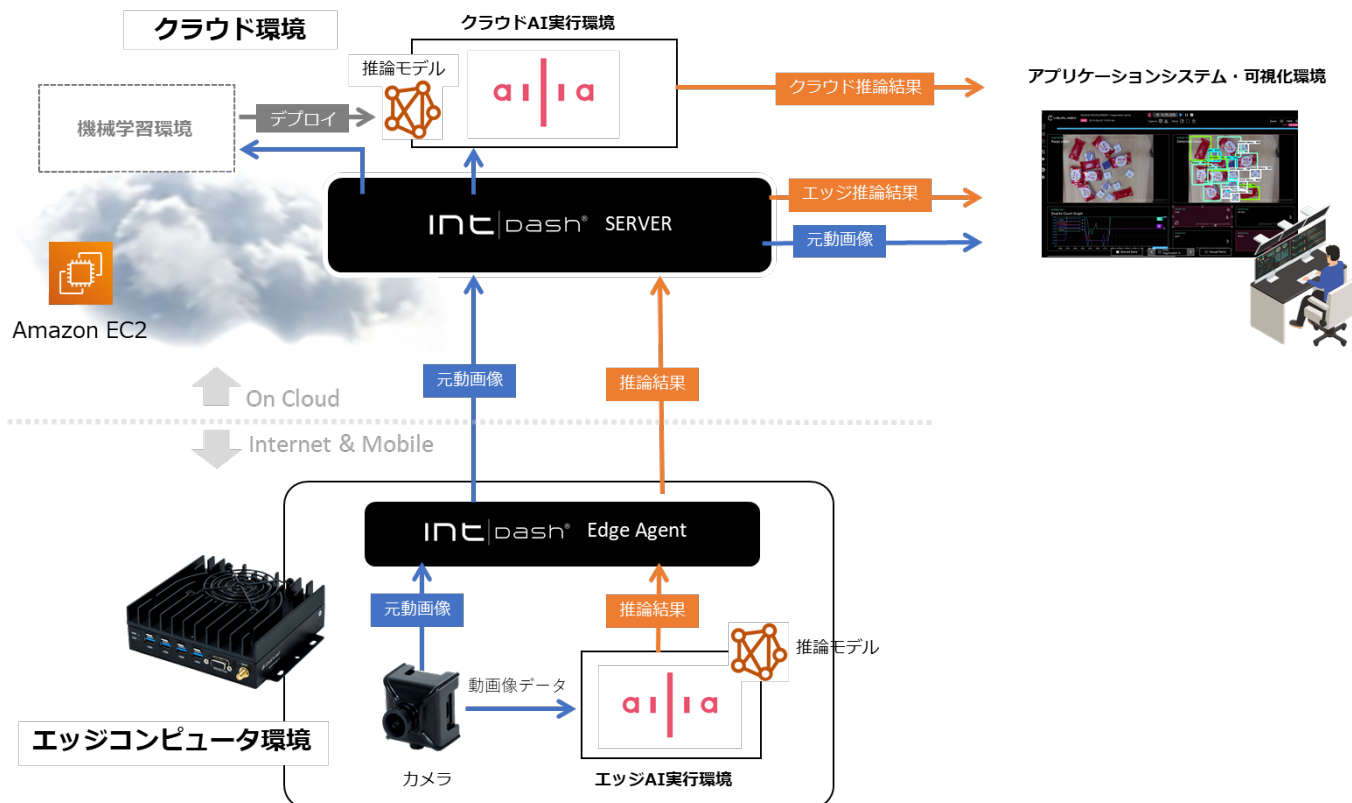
クラウド環境

クラウドAI実行環境

推論モデル

ailia

クラウド推論結果

アプリケーションシステム・可視化環境

機械学習環境

デプロイ

エッジ推論結果

intdash® SERVER

元動画像

Amazon EC2

元動画像

推論結果

On Cloud

Internet & Mobile

intdash® Edge Agent

元動画像

推論結果

推論モデル

動画像データ

ailia

エッジコンピュータ環境

カメラ

エッジAI実行環境